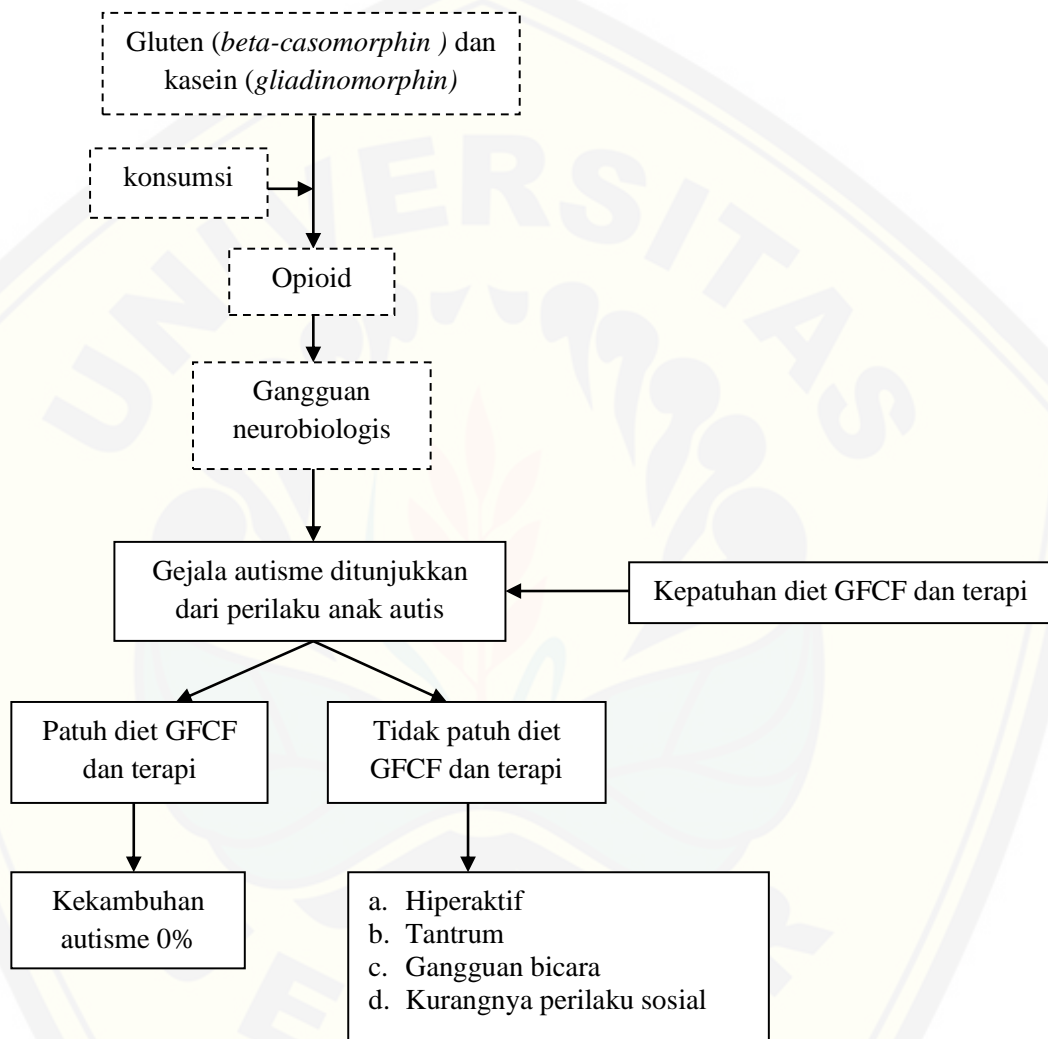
Gluten (*beta-casomorphin )* dan kasein (*gliadinomorphin)*

konsumsi

Opioid

Gangguan neurobiologis

Gejala autisme ditunjukkan dari perilaku anak autis

Kepatuhan diet GFCF dan terapi

Patuh diet GFCF dan terapi

Tidak patuh diet GFCF dan terapi

Kekambuhan autisme 0%

a. Hiperaktif
b. Tantrum
c. Gangguan bicara
d. Kurangnya perilaku sosial